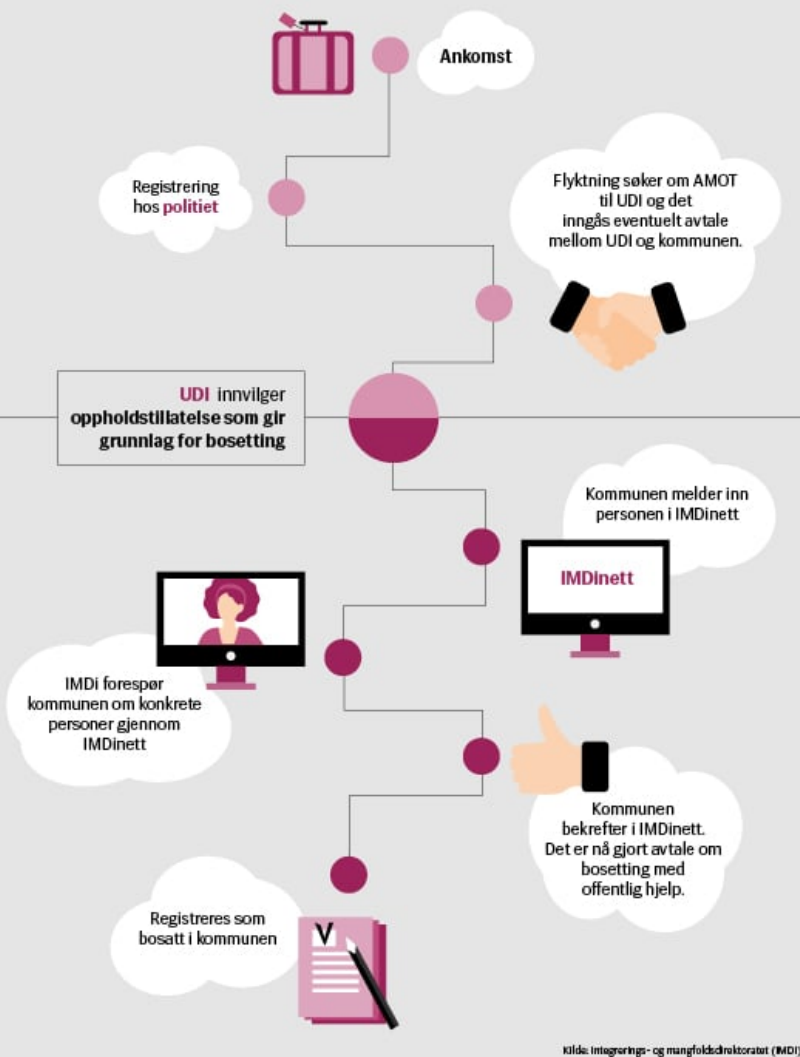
Ankomst

Registrering hos politiet

Flyktning søker om AMOT til UDI og det inngås eventuelt avtale mellom UDI og kommunen.

UDI innvilger oppholdstillatelse som gir grunnlag for bosetting

Kommunen melder inn personen i IMDinett

IMDinett

IMDi forespør kommunen om konkrete personer gjennom IMDinett

Kommunen bekrefter i IMDinett. Det er nå gjort avtale om bosetting med offentlig hjelp.

Registreres som bosatt i kommunen

Kilde: Integrerings- og mangfoldsdirektoratet (IMDi)